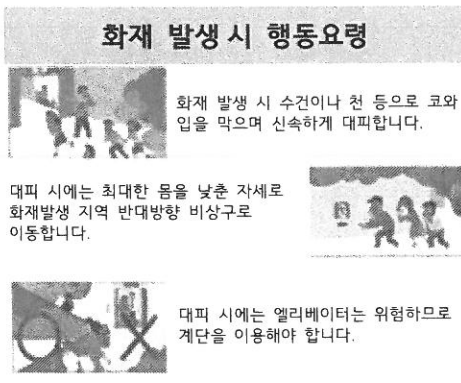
화재 발생 시 행동요령

화재 발생 시 수건이나 천 등으로 코와 입을 막으며 신속하게 대피합니다.

대피 시에는 최대한 몸을 낮춘 자세로 화재발생 지역 반대방향 비상구로 이동합니다.

대피 시에는 엘리베이터는 위험하므로 계단을 이용해야 합니다.